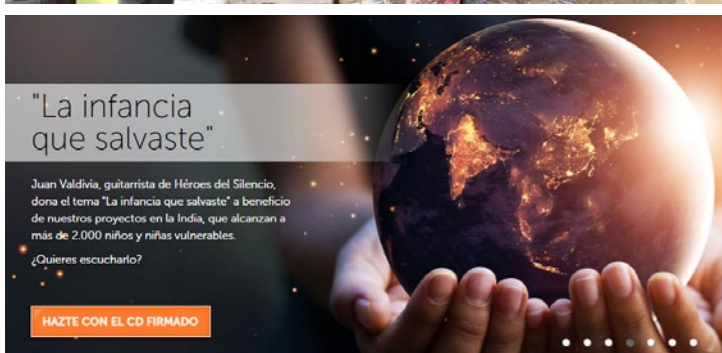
"La infancia que salvaste"

Juan Valdivia, guitarrista de Héroes del Silencio, dona el tema "La infancia que salvaste" a beneficio de nuestros proyectos en la India, que alcanzan a más de 2.000 niños y niñas vulnerables.

¿Quieres escucharlo?

HAZTE CON EL CD FIRMADO